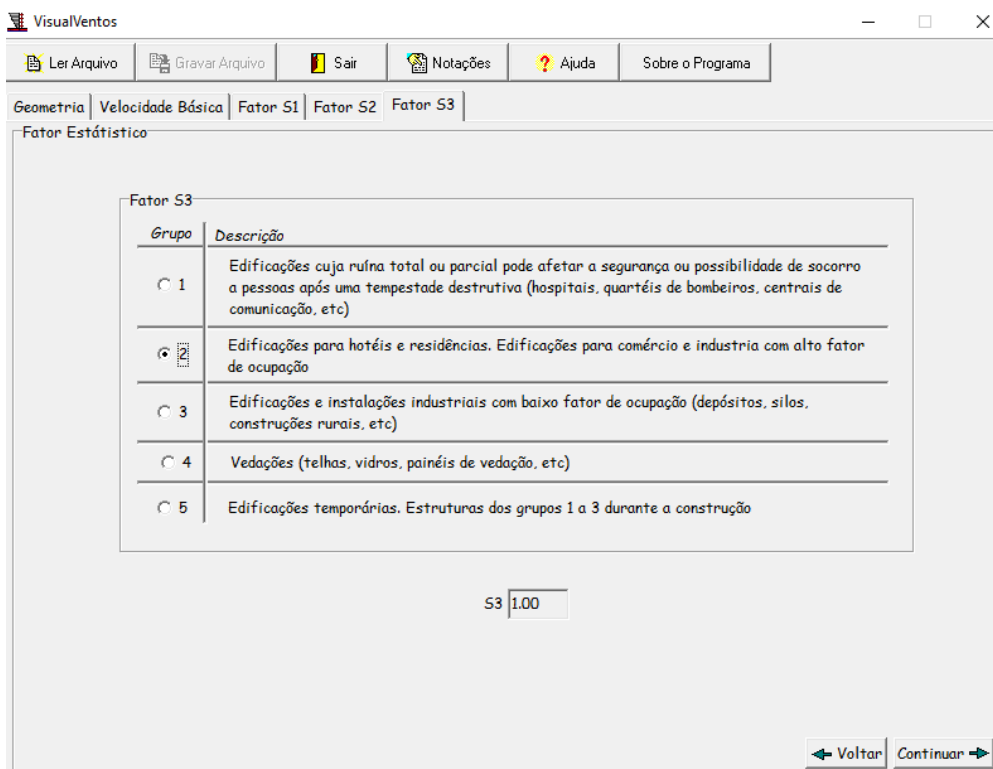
VisualVentos

Ler Arquivo | Gravar Arquivo | Sair | Notações | Ajuda | Sobre o Programa

Geometria | Velocidade Básica | Fator S1 | Fator S2 | Fator S3

Fator Estátistico

Fator S3

| Grupo | Descrição |
|---|---|
| 1 | Edificações cuja ruína total ou parcial pode afetar a segurança ou possibilidade de socorro a pessoas após uma tempestade destrutiva (hospitais, quartéis de bombeiros, centrais de comunicação, etc) |
| 2 | Edificações para hotéis e residências. Edificações para comércio e industria com alto fator de ocupação |
| 3 | Edificações e instalações industriais com baixo fator de ocupação (depósitos, silos, construções rurais, etc) |
| 4 | Vedações (telhas, vidros, painéis de vedação, etc) |
| 5 | Edificações temporárias. Estruturas dos grupos 1 a 3 durante a construção |

S3 1.00

Voltar | Continuar